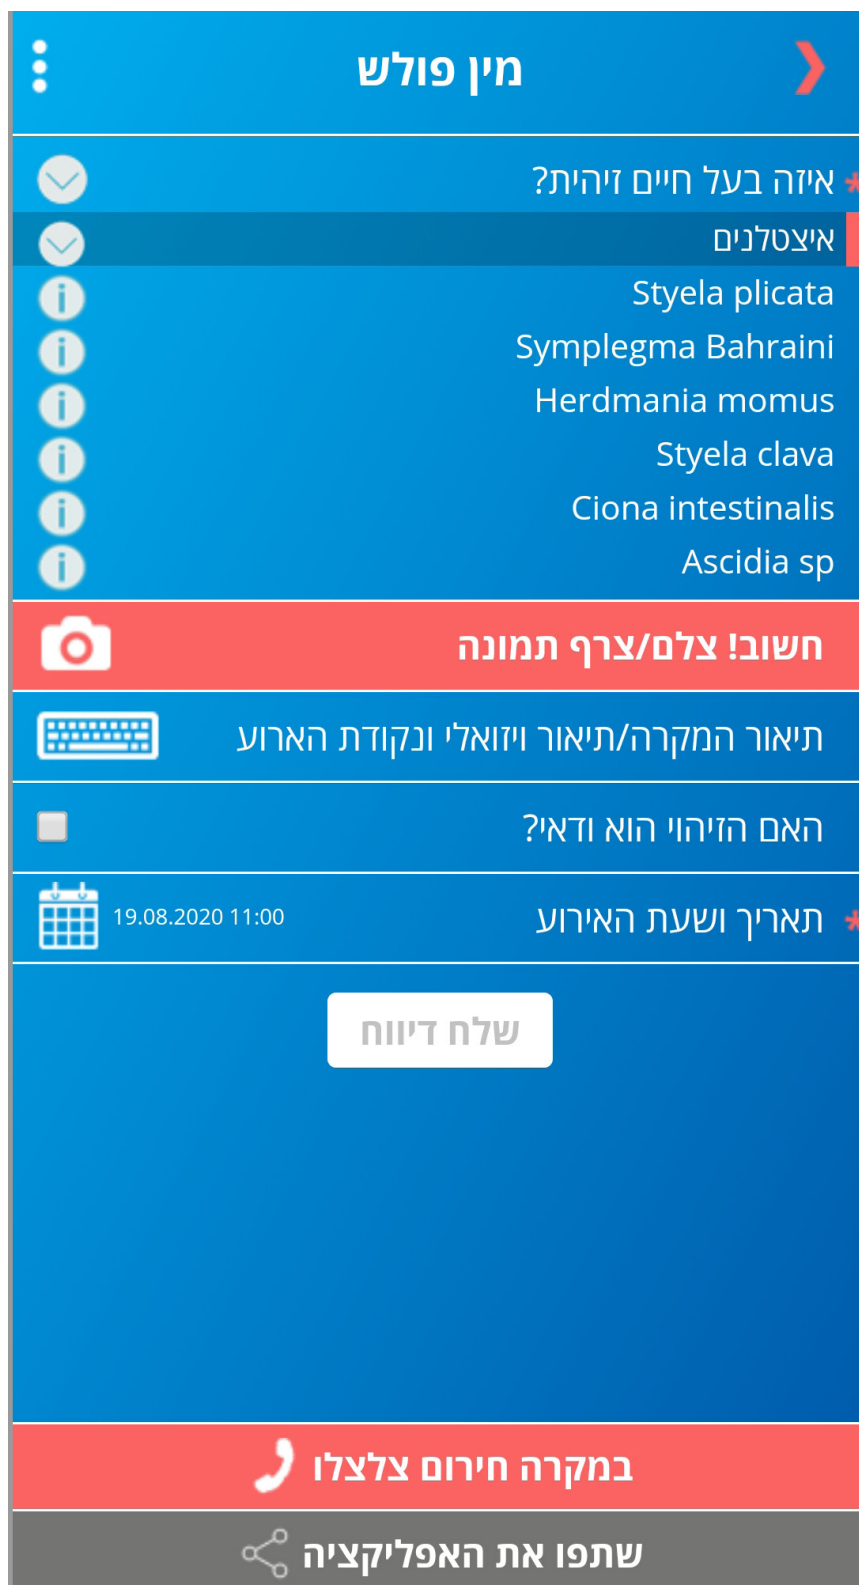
מין פולש

* איזה בעל חיים זיהית?

איצטלנים

Styela plicata

Symplegma Bahraini

Herdmania momus

Styela clava

Ciona intestinalis

Ascidia sp

חשוב! צלם/צרף תמונה

תיאור המקרה/תיאור ויזואלי ונקודת הארוע

האם הזיהוי הוא ודאי?

* תאריך ושעת האירוע

19.08.2020 11:00

שלח דיווח

במקרה חירום צלצלו

שתפו את האפליקציה